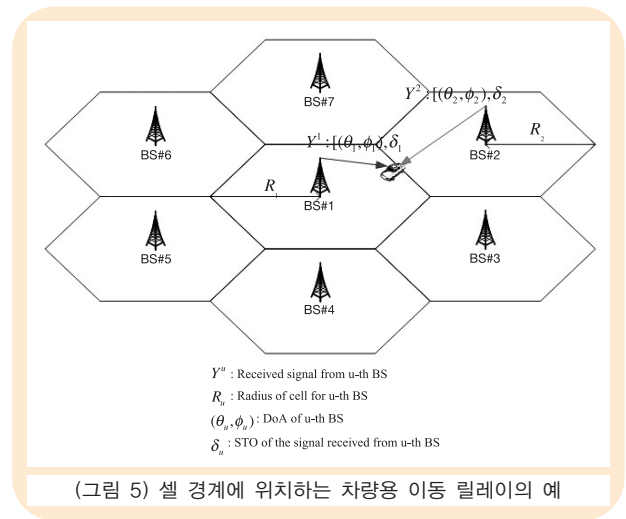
BS#7

BS#6

$Y^2 : [(\theta_2, \phi_2), \delta_2$

$Y^1 : [(\theta_1, \phi_1), \delta_1$

BS#2

$R_2$

$R_1$

BS#1

BS#5

BS#3

BS#4

$Y^u$ : Received signal from u-th BS

$R_u$ : Radius of cell for u-th BS

$(\theta_u, \phi_u)$ : DoA of u-th BS

$\delta_u$ : STO of the signal received from u-th BS

(그림 5) 셀 경계에 위치하는 차량용 이동 릴레이의 예